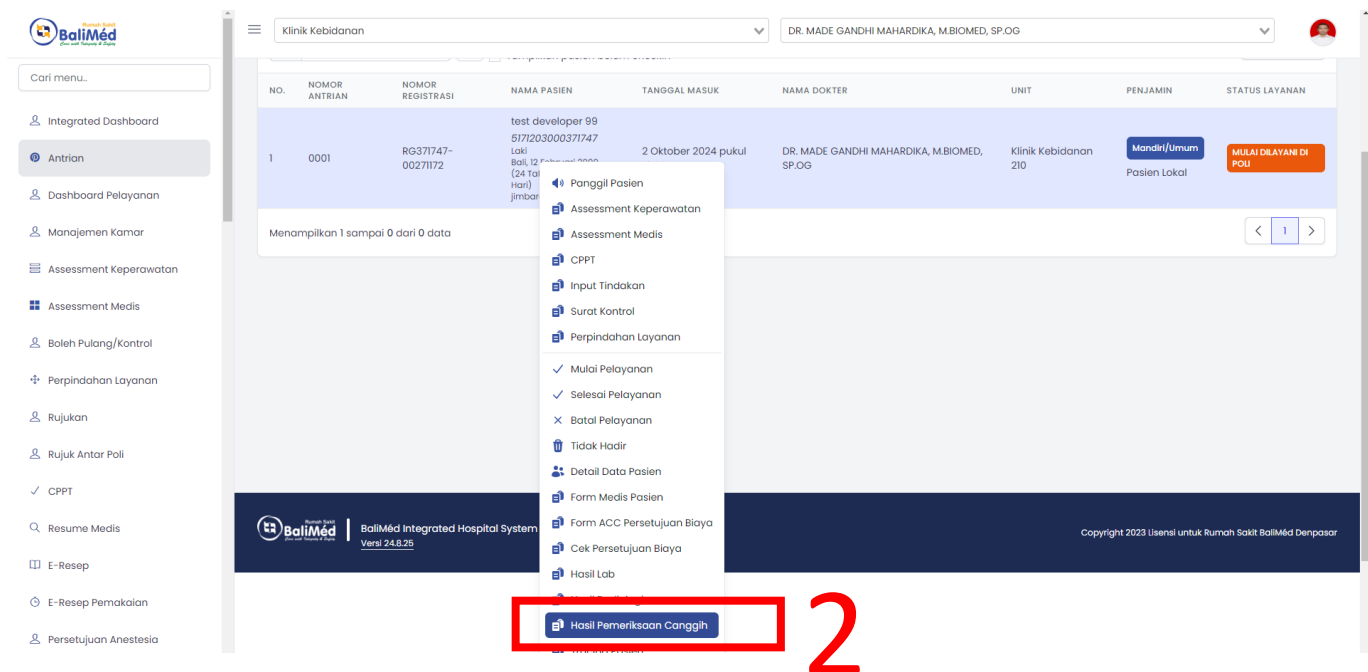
Rumah Sakit BaliMéd

Cari menu..

Integrated Dashboard
Antrian
Dashboard Pelayanan
Manajemen Kamar
Assessment Keperawatan
Assessment Medis
Boleh Pulang/Kontrol
Perpindahan Layanan
Rujukan
Rujuk Antar Poli
CPPT
Resume Medis
E-Resep
E-Resep Pemakaian
Persetujuan Anestesia

Klinik Kebidanan

DR. MADE GANDHI MAHARDIKA, M.BIOMED, SP.OG

| NO. | NOMOR ANTRIAN | NOMOR REGISTRASI | NAMA PASIEN | TANGGAL MASUK | NAMA DOKTER | UNIT | PENJAMIN | STATUS LAYANAN |
|---|---|---|---|---|---|---|---|---|
| 1 | 0001 | RG371747-00271172 | test developer 99 5171203000371747 Laki Bali, 12 Februari 2000 (24 Ta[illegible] Hari) jimbar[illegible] | 2 Oktober 2024 pukul | DR. MADE GANDHI MAHARDIKA, M.BIOMED, SP.OG | Klinik Kebidanan 210 | Mandiri/Umum Pasien Lokal | MULAI DILAYANI DI POLI |

Menampilkan 1 sampai 0 dari 0 data

1

Panggil Pasien
Assessment Keperawatan
Assessment Medis
CPPT
Input Tindakan
Surat Kontrol
Perpindahan Layanan
Mulai Pelayanan
Selesai Pelayanan
Batal Pelayanan
Tidak Hadir
Detail Data Pasien
Form Medis Pasien
Form ACC Persetujuan Biaya
Cek Persetujuan Biaya
Hasil Lab
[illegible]
Hasil Pemeriksaan Canggih
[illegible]

BaliMéd Integrated Hospital System
Versi 24.8.25

Copyright 2023 Lisensi untuk Rumah Sakit BaliMéd Denpasar

2